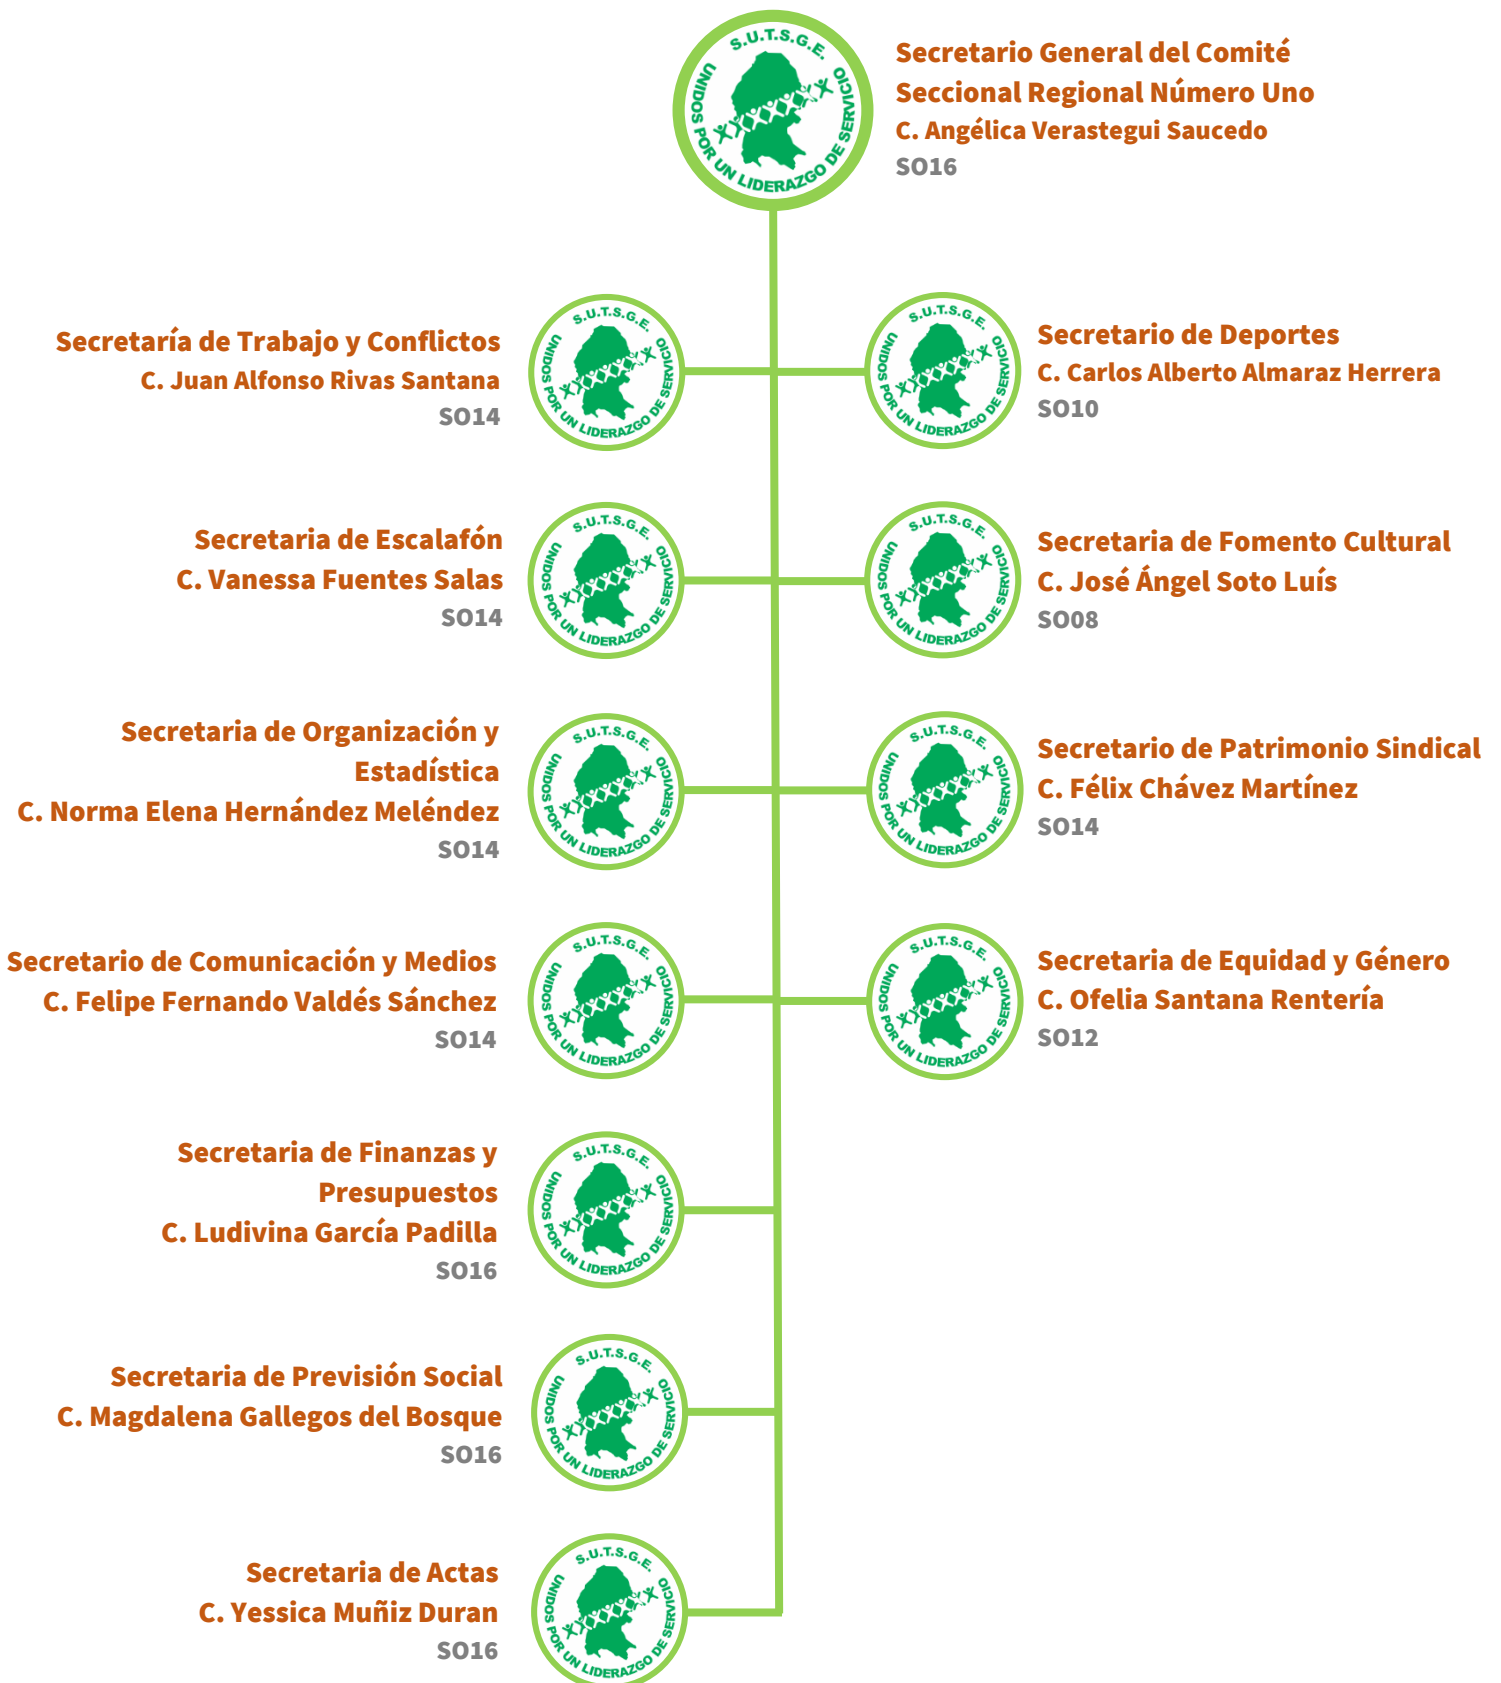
S.U.T.S.G.E.
UNIDOS POR UN LIDERAZGO DE SERVICIO

Secretario General del Comité Seccional Regional Número Uno
C. Angélica Verastegui Saucedo
SO16

Secretaría de Trabajo y Conflictos
C. Juan Alfonso Rivas Santana
SO14

Secretario de Deportes
C. Carlos Alberto Almaraz Herrera
SO10

Secretaria de Escalafón
C. Vanessa Fuentes Salas
SO14

Secretaria de Fomento Cultural
C. José Ángel Soto Luís
SO08

Secretaria de Organización y Estadística
C. Norma Elena Hernández Meléndez
SO14

Secretario de Patrimonio Sindical
C. Félix Chávez Martínez
SO14

Secretario de Comunicación y Medios
C. Felipe Fernando Valdés Sánchez
SO14

Secretaria de Equidad y Género
C. Ofelia Santana Rentería
SO12

Secretaria de Finanzas y Presupuestos
C. Ludivina García Padilla
SO16

Secretaria de Previsión Social
C. Magdalena Gallegos del Bosque
SO16

Secretaria de Actas
C. Yessica Muñiz Duran
SO16